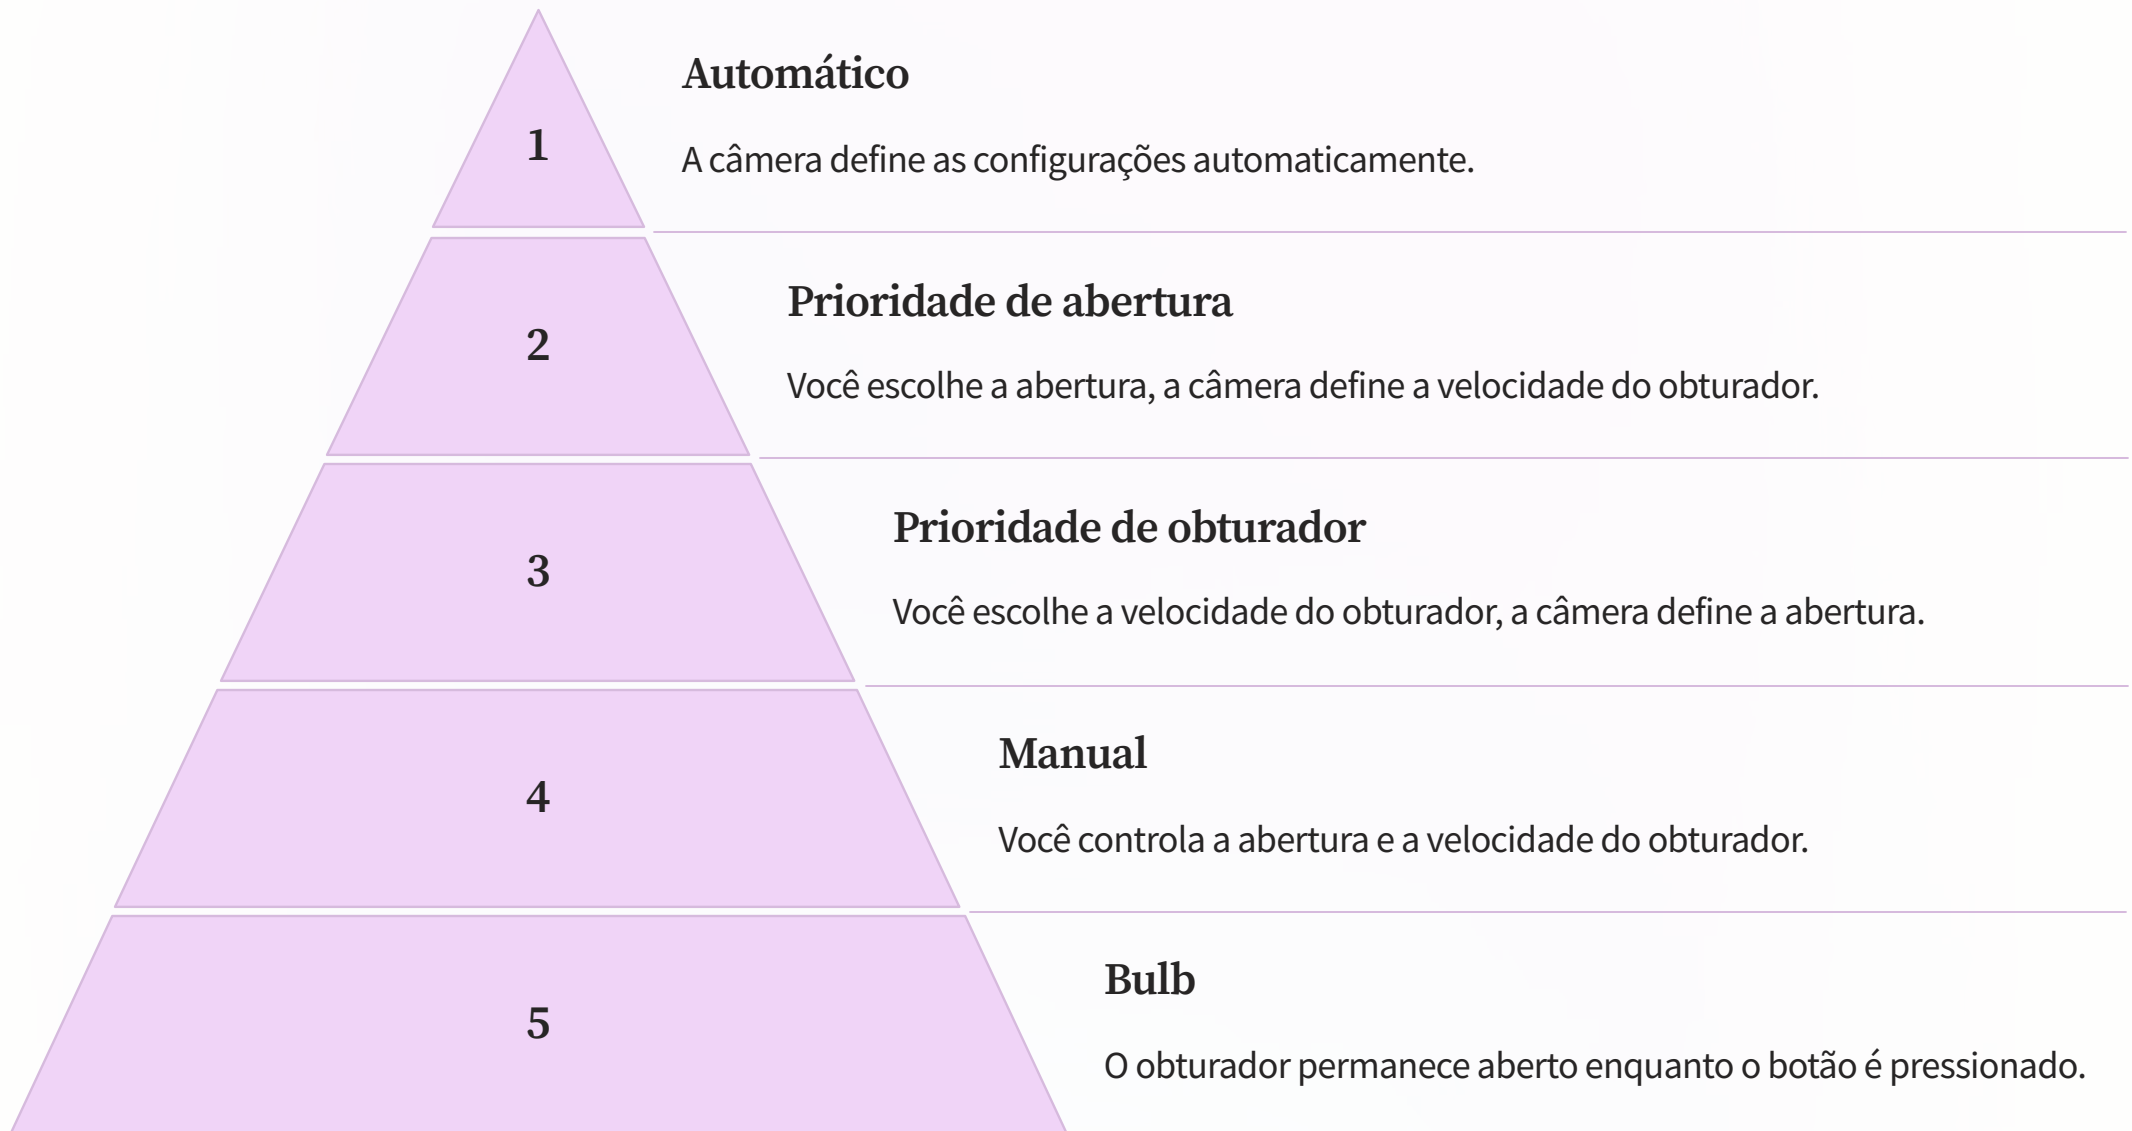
1

Automático

A câmera define as configurações automaticamente.

2

Prioridade de abertura

Você escolhe a abertura, a câmera define a velocidade do obturador.

3

Prioridade de obturador

Você escolhe a velocidade do obturador, a câmera define a abertura.

4

Manual

Você controla a abertura e a velocidade do obturador.

5

Bulb

O obturador permanece aberto enquanto o botão é pressionado.